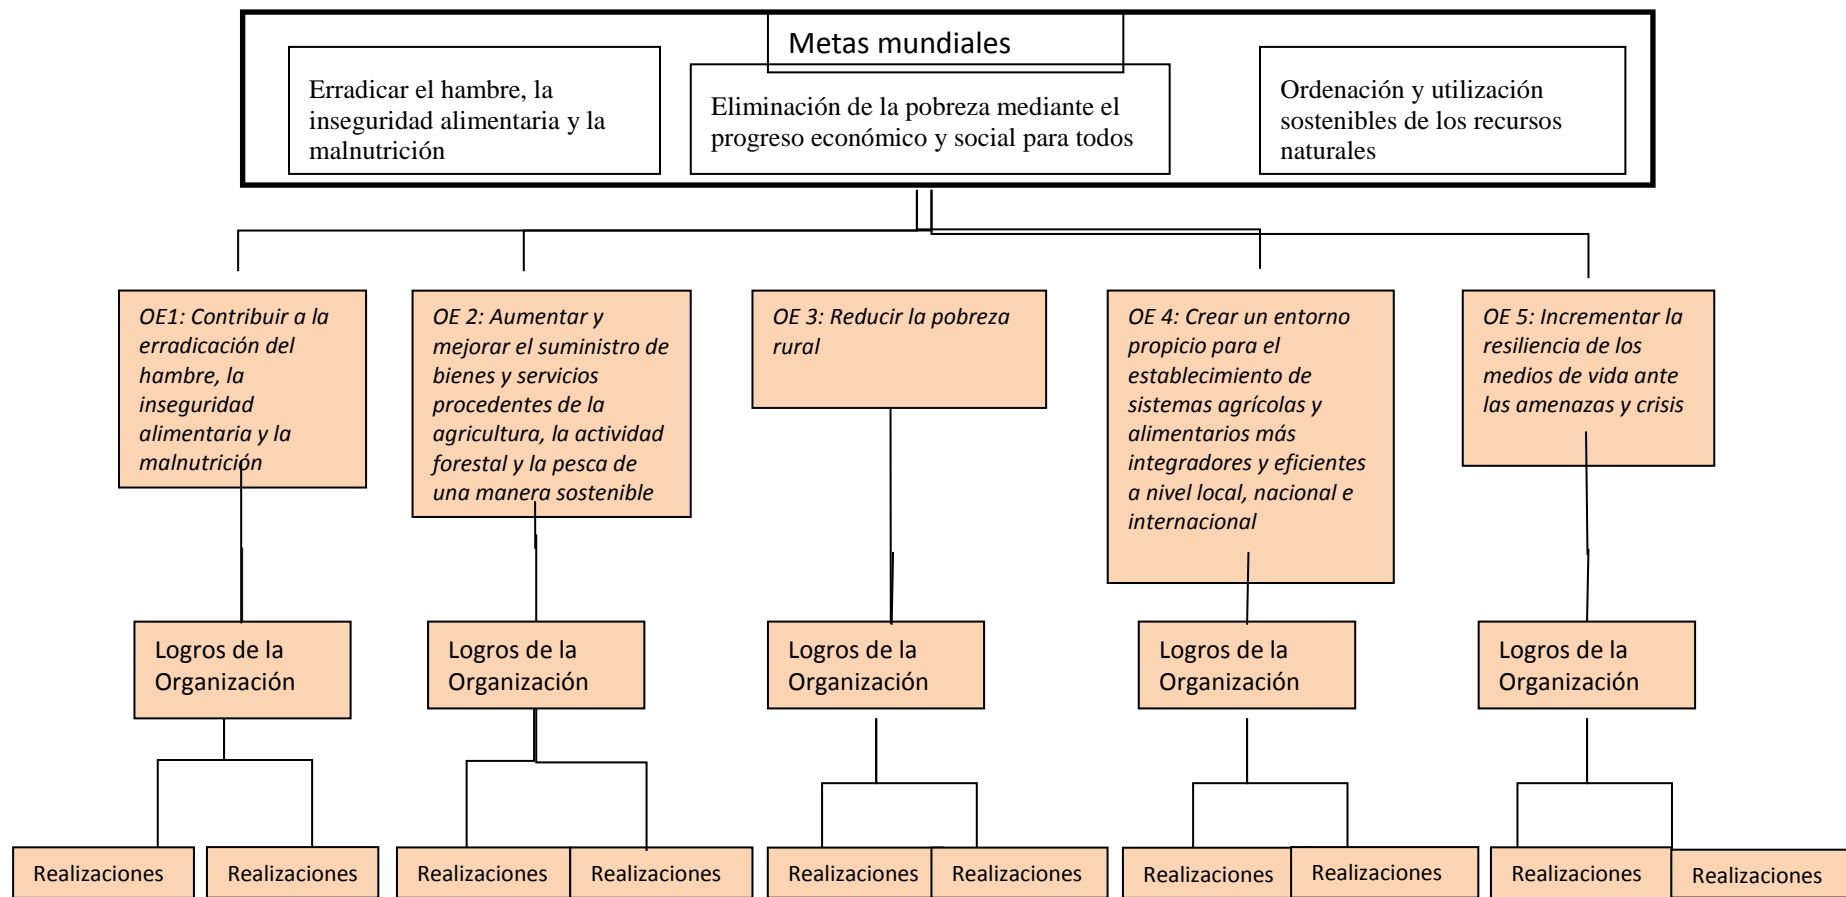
Metas mundiales

Erradicar el hambre, la inseguridad alimentaria y la malnutrición

Eliminación de la pobreza mediante el progreso económico y social para todos

Ordenación y utilización sostenibles de los recursos naturales

OE1: Contribuir a la erradicación del hambre, la inseguridad alimentaria y la malnutrición

OE 2: Aumentar y mejorar el suministro de bienes y servicios procedentes de la agricultura, la actividad forestal y la pesca de una manera sostenible

OE 3: Reducir la pobreza rural

OE 4: Crear un entorno propicio para el establecimiento de sistemas agrícolas y alimentarios más integradores y eficientes a nivel local, nacional e internacional

OE 5: Incrementar la resiliencia de los medios de vida ante las amenazas y crisis

Logros de la Organización

Logros de la Organización

Logros de la Organización

Logros de la Organización

Logros de la Organización

Realizaciones

Realizaciones

Realizaciones

Realizaciones

Realizaciones

Realizaciones

Realizaciones

Realizaciones

Realizaciones

Realizaciones